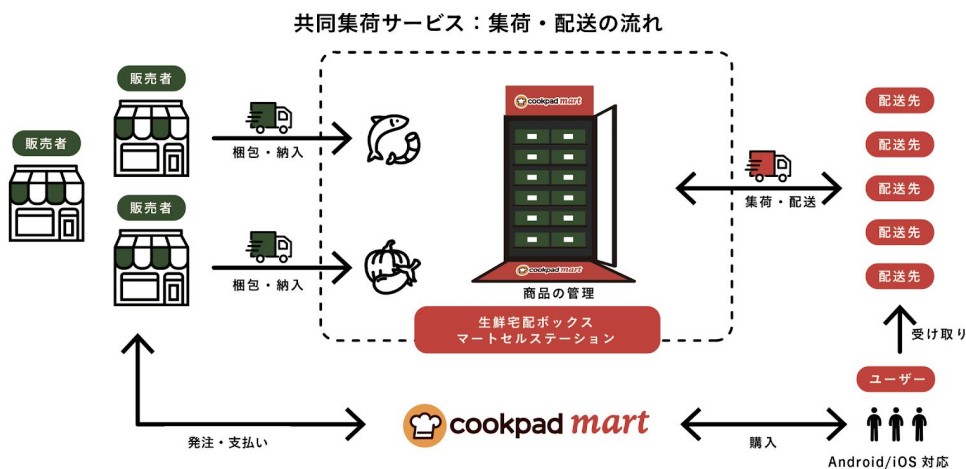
共同集荷サービス：集荷・配送の流れ

販売者

販売者

梱包・納入

販売者

梱包・納入

cookpad mart

cookpad mart

商品の管理

生鮮宅配ボックス
マートセルステーション

集荷・配送

配送先

配送先

配送先

配送先

配送先

受け取り

ユーザー

発注・支払い

cookpad mart

購入

Android/iOS 対応